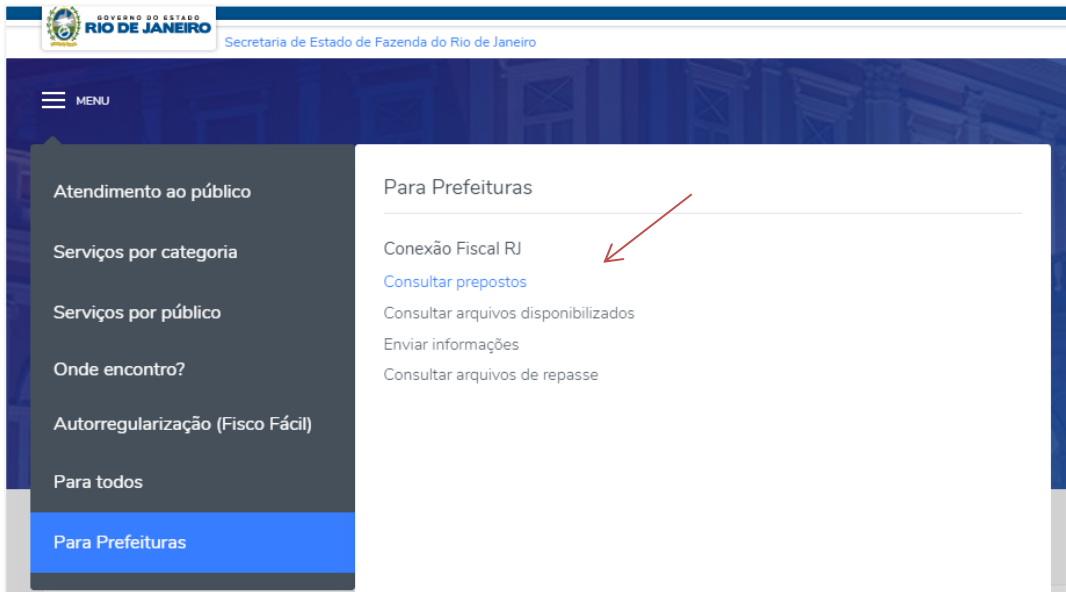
GOVERNO DO ESTADO
RIO DE JANEIRO

Secretaria de Estado de Fazenda do Rio de Janeiro

MENU

Atendimento ao público

Serviços por categoria

Serviços por público

Onde encontro?

Autorregularização (Fisco Fácil)

Para todos

Para Prefeituras

Para Prefeituras

Conexão Fiscal RJ

Consultar prepostos

Consultar arquivos disponibilizados

Enviar informações

Consultar arquivos de repasse